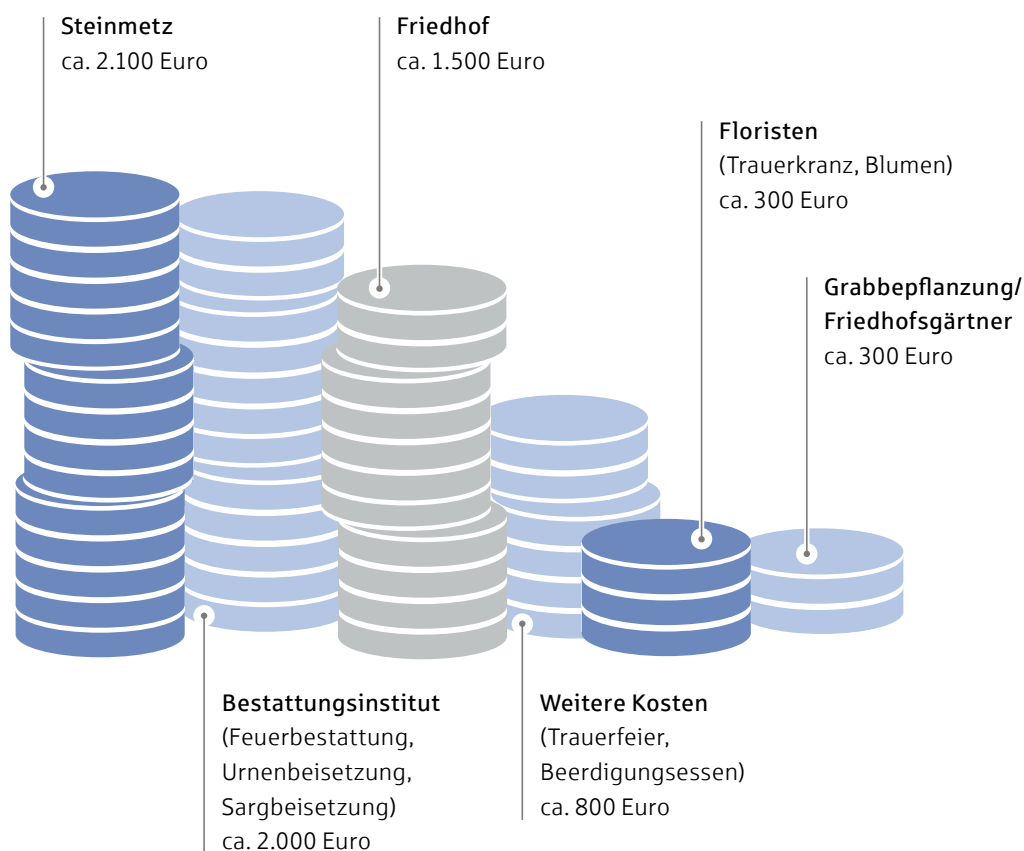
Steinmetz
ca. 2.100 Euro

Friedhof
ca. 1.500 Euro

Floristen
(Trauerkranz, Blumen)
ca. 300 Euro

Grabbepflanzung/
Friedhofsgärtner
ca. 300 Euro

Bestattungsinstitut
(Feuerbestattung,
Urnenbeisetzung,
Sargbeisetzung)
ca. 2.000 Euro

Weitere Kosten
(Trauerfeier,
Beerdigungsessen)
ca. 800 Euro